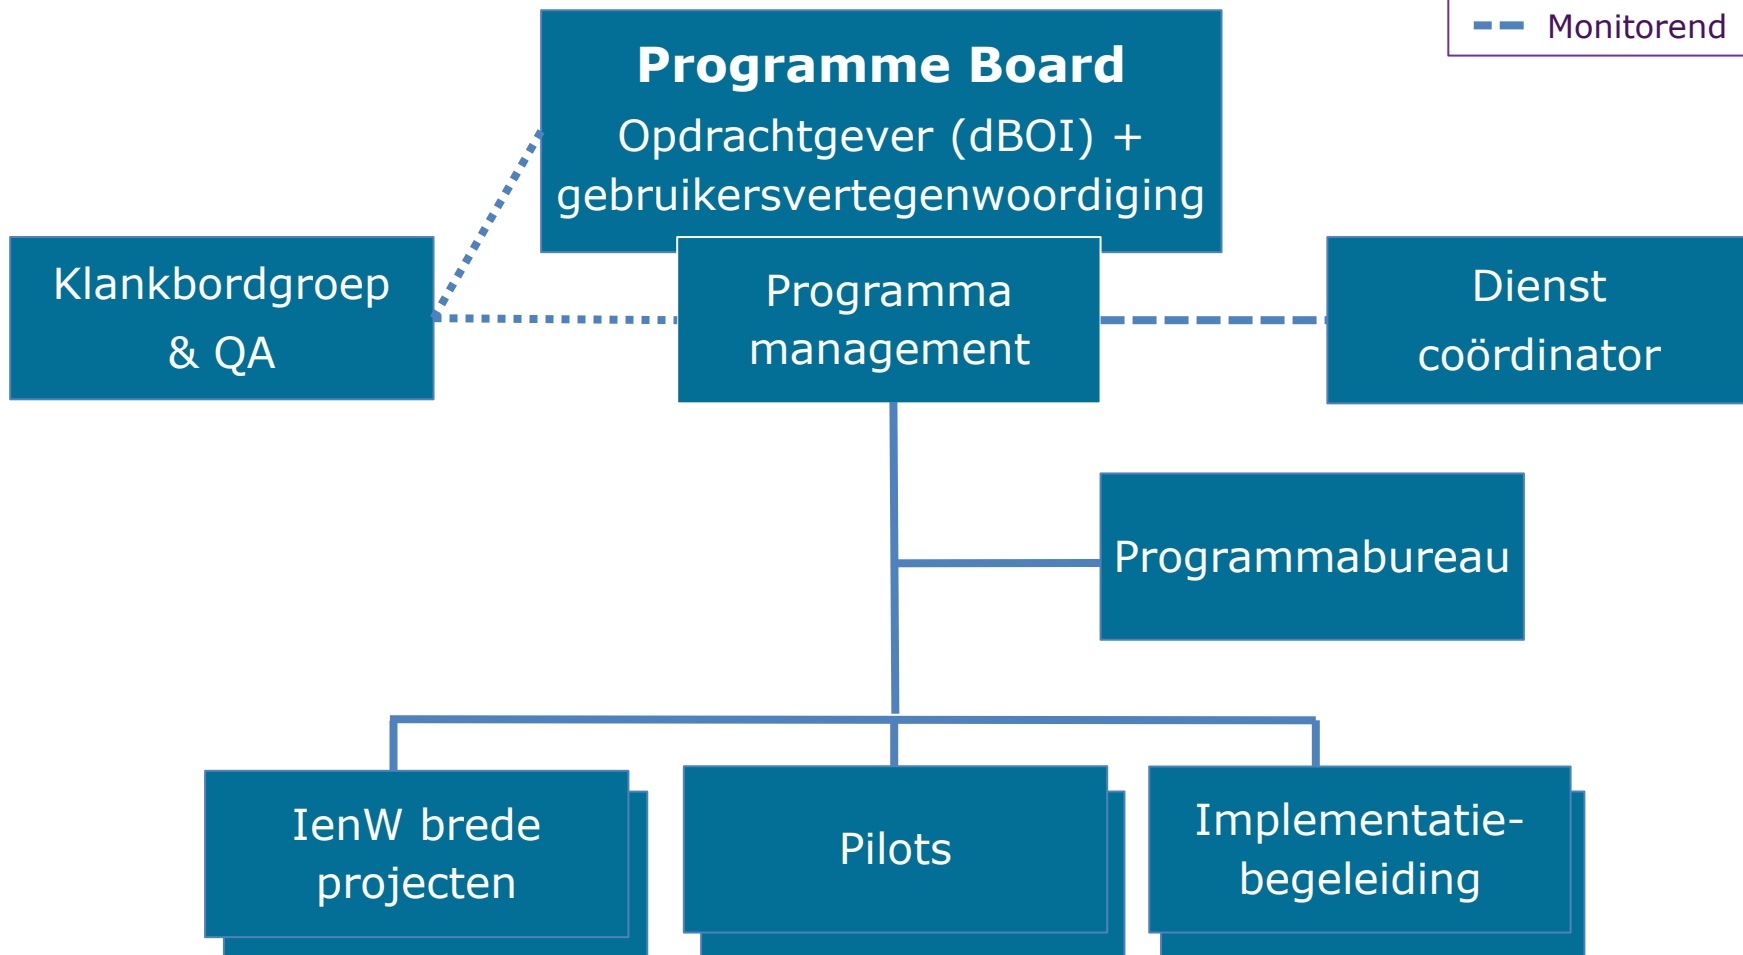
Monitorend

Programme Board
Opdrachtgever (dBOI) + gebruikersvertegenwoordiging

Klankbordgroep & QA

Programma management

Dienst coördinator

Programmabureau

IenW brede projecten

Pilots

Implementatie-begeleiding